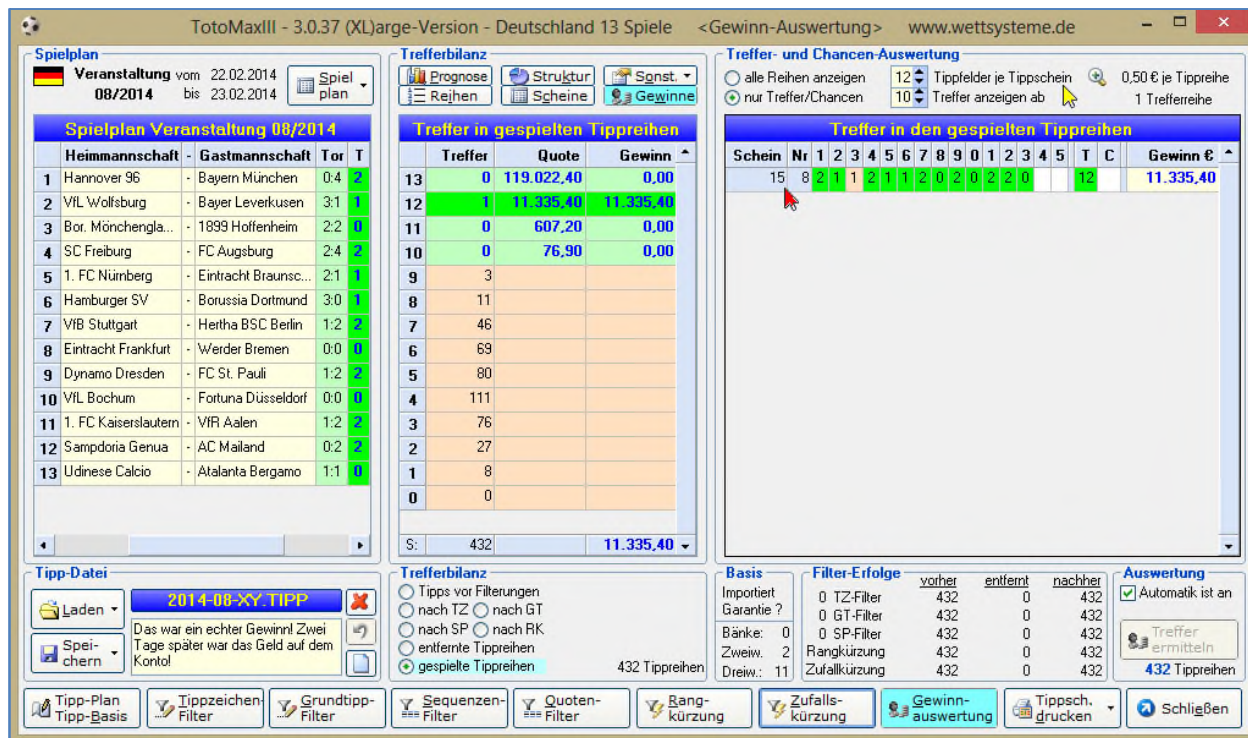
TotoMaxIII - 3.0.37 (XL)arge-Version - Deutschland 13 Spiele <Gewinn-Auswertung> www.wettsysteme.de

Spielplan
Veranstaltung vom 22.02.2014
08/2014 bis 23.02.2014
Spiel plan

Spielplan Veranstaltung 08/2014

| | Heimmannschaft | - | Gastmannschaft | Tor | T |
|---|---|---|---|---|---|
| 1 | Hannover 96 | - | Bayern München | 0:4 | 2 |
| 2 | VfL Wolfsburg | - | Bayer Leverkusen | 3:1 | 1 |
| 3 | Bor. Mönchengla... | - | 1899 Hoffenheim | 2:2 | 0 |
| 4 | SC Freiburg | - | FC Augsburg | 2:4 | 2 |
| 5 | 1. FC Nürnberg | - | Eintracht Braunsc... | 2:1 | 1 |
| 6 | Hamburger SV | - | Borussia Dortmund | 3:0 | 1 |
| 7 | VfB Stuttgart | - | Hertha BSC Berlin | 1:2 | 2 |
| 8 | Eintracht Frankfurt | - | Werder Bremen | 0:0 | 0 |
| 9 | Dynamo Dresden | - | FC St. Pauli | 1:2 | 2 |
| 10 | VfL Bochum | - | Fortuna Düsseldorf | 0:0 | 0 |
| 11 | 1. FC Kaiserslautern | - | VfR Aalen | 1:2 | 2 |
| 12 | Sampdoria Genua | - | AC Mailand | 0:2 | 2 |
| 13 | Udinese Calcio | - | Atalanta Bergamo | 1:1 | 0 |

Trefferbilanz
Prognose
Struktur
Sonst.
Reihen
Scheine
Gewinne

Treffer in gespielten Tippreihen

| | Treffer | Quote | Gewinn |
|---|---|---|---|
| 13 | 0 | 119.022,40 | 0,00 |
| 12 | 1 | 11.335,40 | 11.335,40 |
| 11 | 0 | 607,20 | 0,00 |
| 10 | 0 | 76,90 | 0,00 |
| 9 | 3 | | |
| 8 | 11 | | |
| 7 | 46 | | |
| 6 | 69 | | |
| 5 | 80 | | |
| 4 | 111 | | |
| 3 | 76 | | |
| 2 | 27 | | |
| 1 | 8 | | |
| 0 | 0 | | |
| S: | 432 | | 11.335,40 |

Treffer- und Chancen-Auswertung
alle Reihen anzeigen
nur Treffer/Chancen
12 Tippfelder je Tippschein
10 Treffer anzeigen ab
0,50 € je Tippreihe
1 Trefferreihe

Treffer in den gespielten Tippreihen

| Schein | Nr | 1 | 2 | 3 | 4 | 5 | 6 | 7 | 8 | 9 | 0 | 1 | 2 | 3 | 4 | 5 | T | C | Gewinn € |
|---|---|---|---|---|---|---|---|---|---|---|---|---|---|---|---|---|---|---|---|
| 15 | 8 | 2 | 1 | 1 | 2 | 1 | 1 | 2 | 0 | 2 | 0 | 2 | 2 | 0 | | | 12 | | 11.335,40 |

Tipp-Datei
Laden
2014-08-XY.TIPP
Speichern
Das war ein echter Gewinn! Zwei Tage später war das Geld auf dem Konto!

Trefferbilanz
Tipps vor Filterungen
nach TZ
nach GT
nach SP
nach RK
entfernte Tippreihen
gespielte Tippreihen
432 Tippreihen

Basis
Importiert
Garantie ?
Bänke: 0
Zweiw. 2
Dreiw.: 11

Filter-Erfolge
| | vorher | entfernt | nachher |
|---|---|---|---|
| 0 TZ-Filter | 432 | 0 | 432 |
| 0 GT-Filter | 432 | 0 | 432 |
| 0 SP-Filter | 432 | 0 | 432 |
| Rangkürzung | 432 | 0 | 432 |
| Zufallkürzung | 432 | 0 | 432 |

Auswertung
Automatik ist an
Treffer ermitteln
432 Tippreihen

Tipp-Plan Tipp-Basis
Tippzeichen-Filter
Grundtipp-Filter
Sequenzen-Filter
Quoten-Filter
Rang-kürzung
Zufalls-kürzung
Gewinn-auswertung
Tippsch. drucken
Schließen